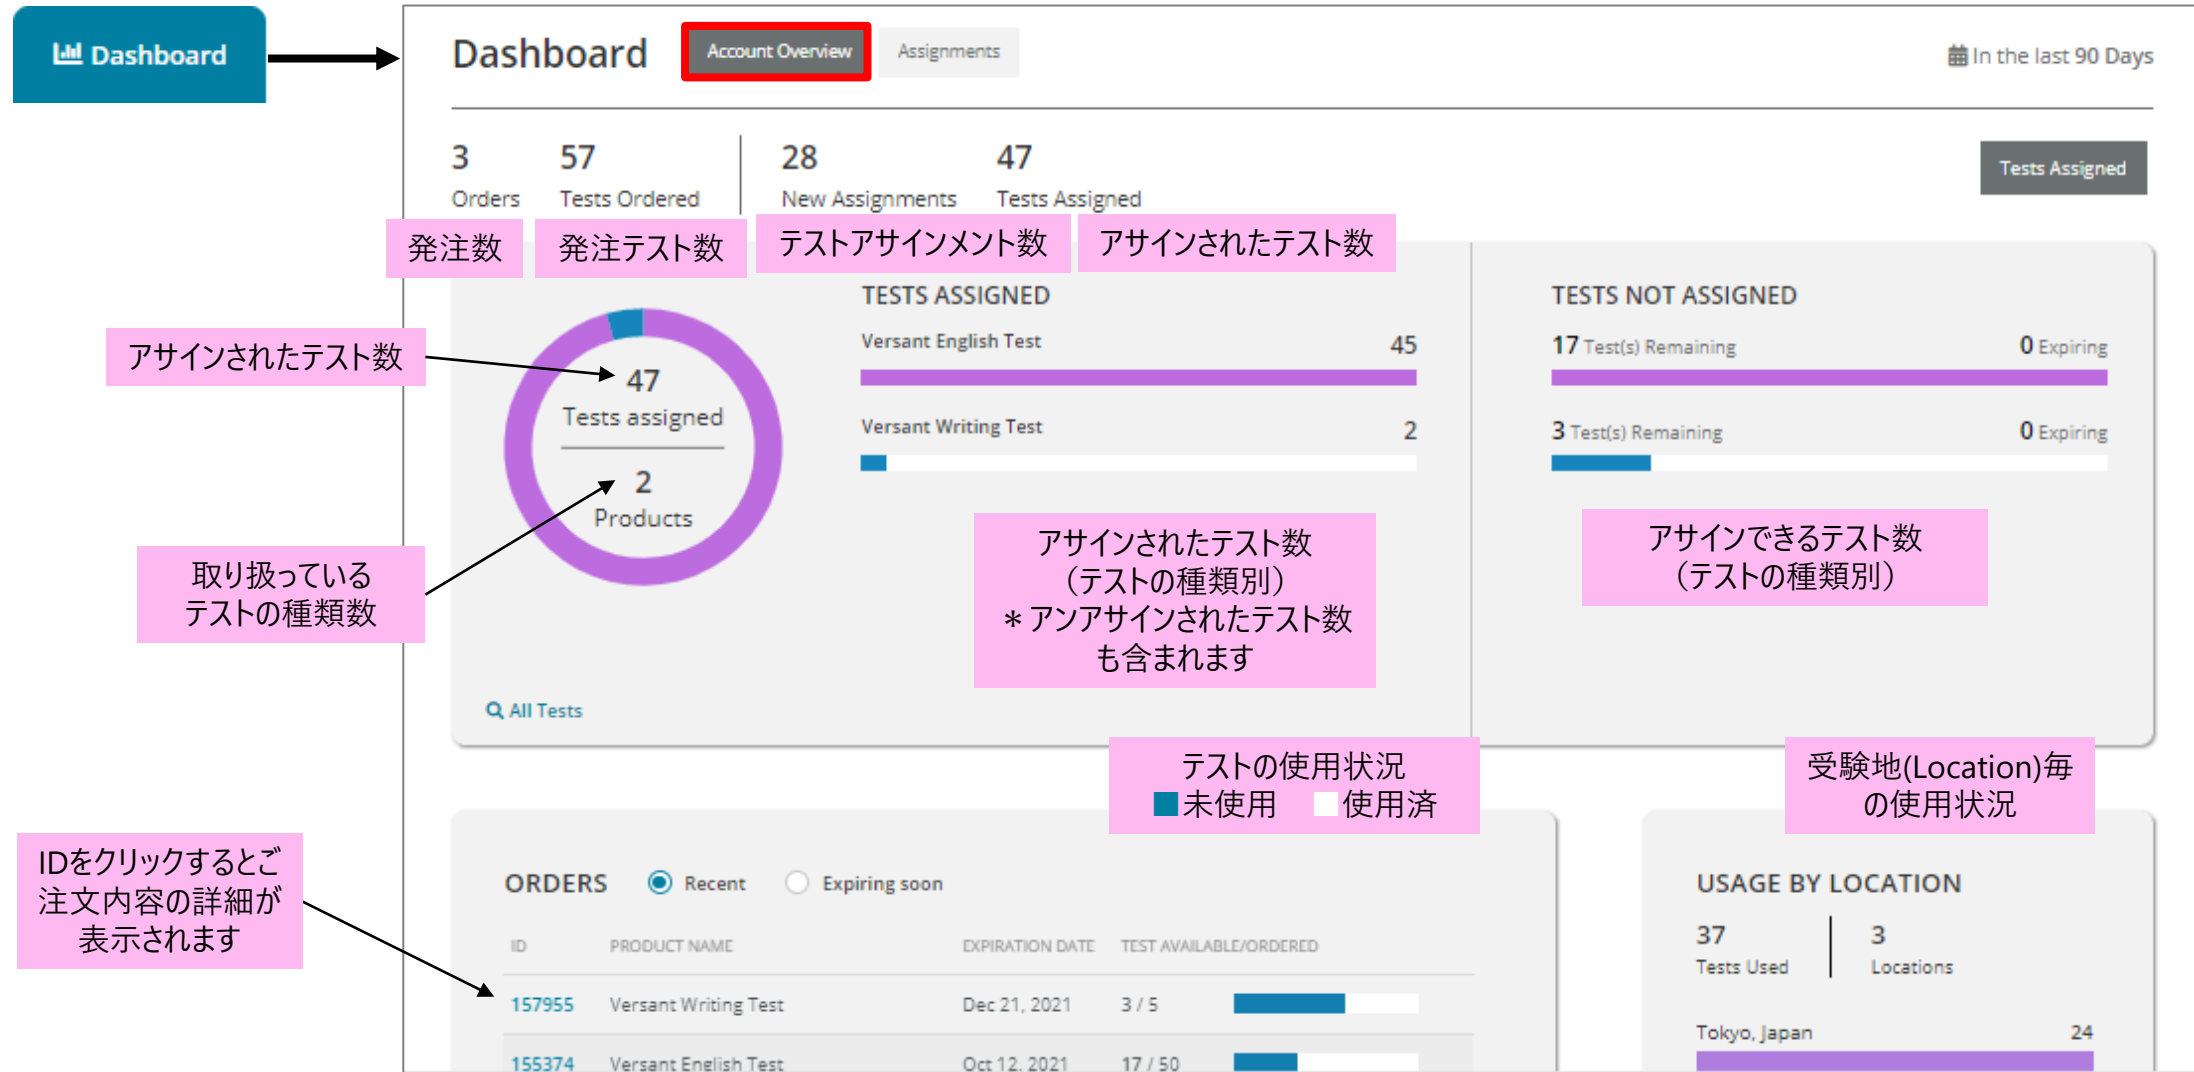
Dashboard

Dashboard
Account Overview
Assignments
In the last 90 Days

3
Orders
57
Tests Ordered
28
New Assignments
47
Tests Assigned
Tests Assigned

発注数
発注テスト数
テストアサインメント数
アサインされたテスト数

アサインされたテスト数
47
Tests assigned
2
Products
取り扱っている テストの種類数

TESTS ASSIGNED
Versant English Test 45
Versant Writing Test 2

アサインされたテスト数 (テストの種類別) ＊アンアサインされたテスト数も含まれます

TESTS NOT ASSIGNED
17 Test(s) Remaining 0 Expiring
3 Test(s) Remaining 0 Expiring

アサインできるテスト数 (テストの種類別)

All Tests

テストの使用状況
未使用 使用済

受験地(Location)毎の使用状況

IDをクリックするとご注文内容の詳細が表示されます

ORDERS Recent Expiring soon

| ID | PRODUCT NAME | EXPIRATION DATE | TEST AVAILABLE/ORDERED |
|---|---|---|---|
| 157955 | Versant Writing Test | Dec 21, 2021 | 3 / 5 |
| 155374 | Versant English Test | Oct 12, 2021 | 17 / 50 |

USAGE BY LOCATION
37
Tests Used
3
Locations
Tokyo, Japan 24